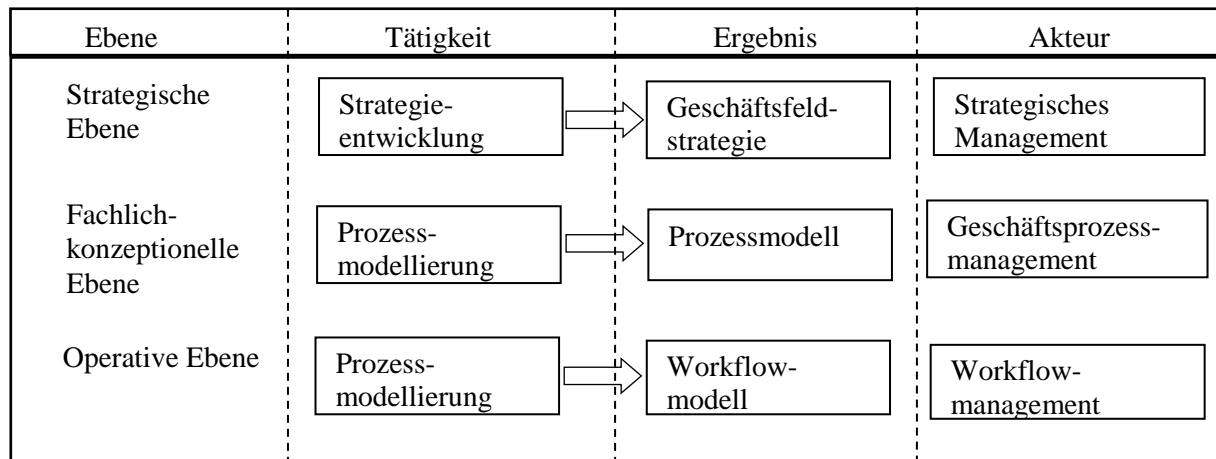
| Ebene | Tätigkeit | Ergebnis | Akteur |
|---|---|---|---|
| Strategische Ebene | Strategieentwicklung | Geschäftsfeldstrategie | Strategisches Management |
| Fachlich-konzeptionelle Ebene | Prozessmodellierung | Prozessmodell | Geschäftsprozessmanagement |
| Operative Ebene | Prozessmodellierung | Workflowmodell | Workflowmanagement |